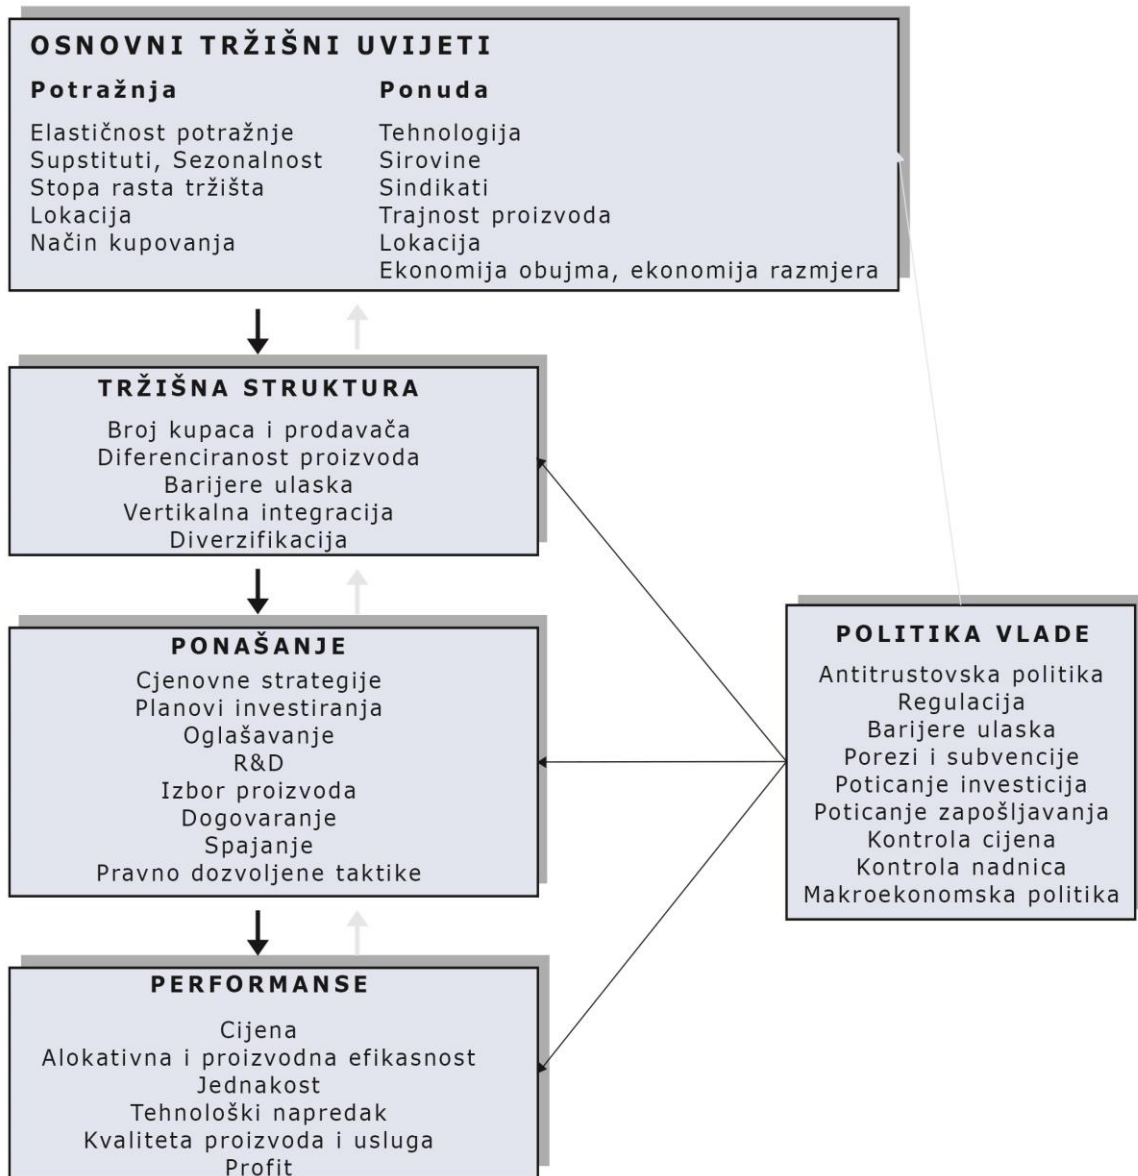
OSNOVNI TRŽIŠNI UVIJETI

Potražnja

Elastičnost potražnje
Supstituti, Sezonalnost
Stopa rasta tržišta
Lokacija
Način kupovanja

Ponuda

Tehnologija
Sirovine
Sindikati
Trajnost proizvoda
Lokacija
Ekonomija obujma, ekonomija razmjera

TRŽIŠNA STRUKTURA

Broj kupaca i prodavača
Diferenciranost proizvoda
Barijere ulaska
Vertikalna integracija
Diverzifikacija

PONAŠANJE

Cjenovne strategije
Planovi investiranja
Oglašavanje
R&D
Izbor proizvoda
Dogovaranje
Spajanje
Pravno dozvoljene taktike

PERFORMANSE

Cijena
Alokativna i proizvodna efikasnost
Jednakost
Tehnološki napredak
Kvaliteta proizvoda i usluga
Profit

POLITIKA VLADE

Antitrustovska politika
Regulacija
Barijere ulaska
Porezi i subvencije
Poticanje investicija
Poticanje zapošljavanja
Kontrola cijena
Kontrola nadnica
Makroekonomska politika